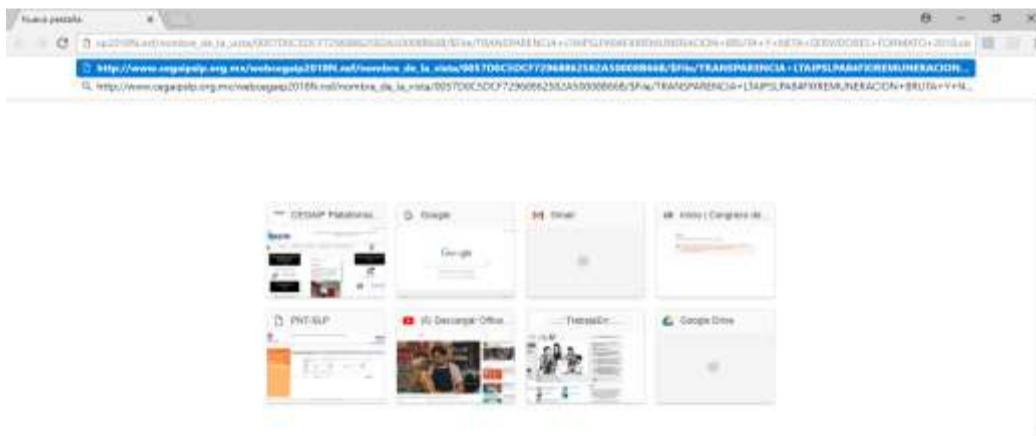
Nueva pestaña ×

ep2018N.nsf/nombre_de_la_vista/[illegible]/$File/TRANSPARENCIA+LTAIPSLPA84FXIREMUNERACION+BRUTA+Y+NETA+SERVIDORES+FORMATO+2018.xlsx

http://www.cegaipslp.org.mx/webcegaip2018N.nsf/nombre_de_la_vista/9057D0C5DCF7296862582A50008B668/$File/TRANSPARENCIA+LTAIPSLPA84FXIREMUNERACION...

http://www.cegaipslp.org.mx/webcegaip2018N.nsf/nombre_de_la_vista/9057D0C5DCF7296862582A50008B668/$File/TRANSPARENCIA+LTAIPSLPA84FXIREMUNERACION+BRUTA+Y+N...

CEGAIP Plataforma...

Google

Gmail

Inicio | Congreso de...

PNT-SLP

(6) Descargar Office...

TrabajaEn...

Google Drive